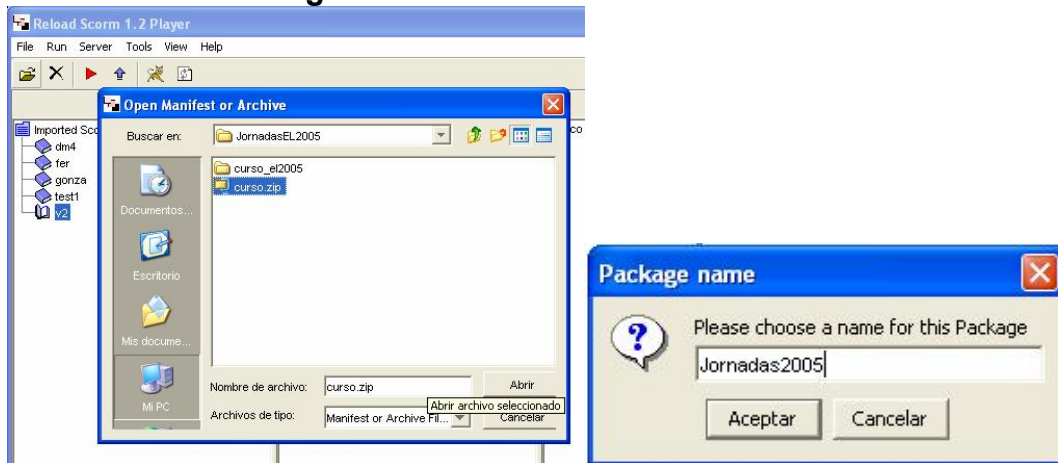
Reload Scorm 1.2 Player

File Run Server Tools View Help

Imported Sco
dm4
fer
gonza
test1
v2

co

Open Manifest or Archive

Buscar en: JornadasEL2005

curso_el2005
curso.zip

Documentos...
Escritorio
Mis docume...
Mi PC

Nombre de archivo: curso.zip
Abrir
Archivos de tipo: Manifest or Archive Fil...
Abrir archivo seleccionado
Cancelar

Package name

Please choose a name for this Package

Jornadas2005

Aceptar
Cancelar